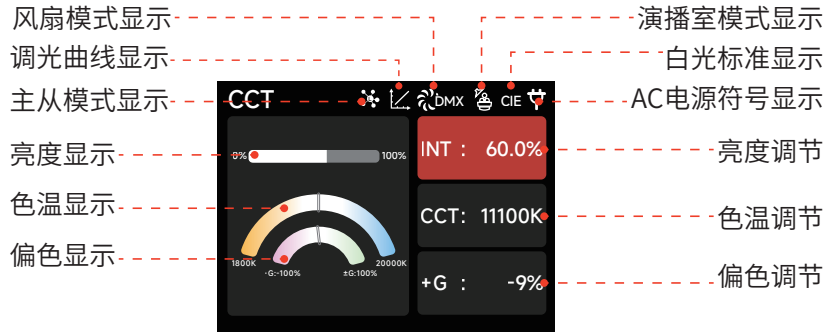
风扇模式显示
调光曲线显示
主从模式显示
亮度显示
色温显示
偏色显示

演播室模式显示
白光标准显示
AC电源符号显示
亮度调节
色温调节
偏色调节

CCT
DMX
CIE

0%
100%
1800K
20000K
-G:-100%
±G:100%

INT : 60.0%
CCT: 11100K
+G : -9%